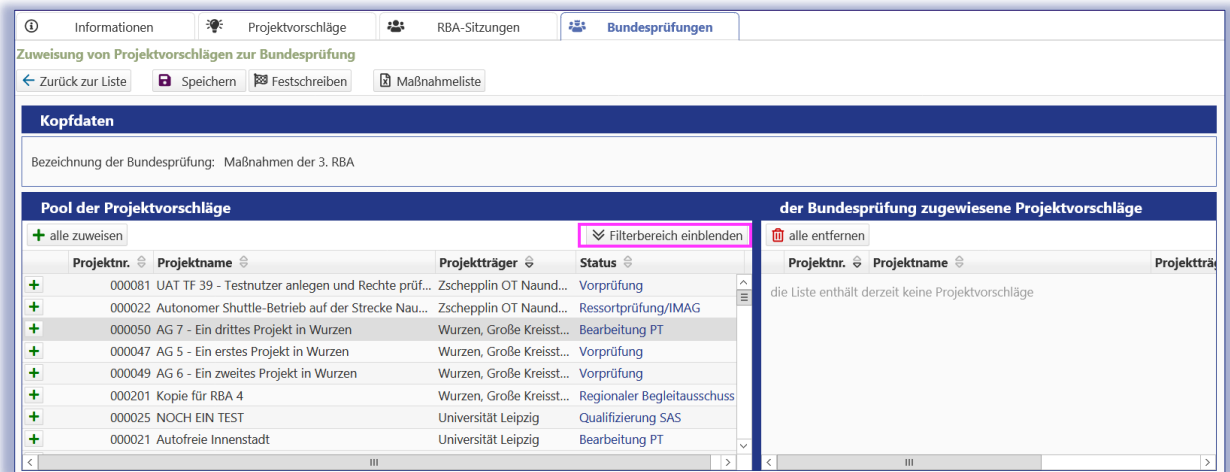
Informationen | Projektvorschläge | RBA-Sitzungen | Bundesprüfungen

Zuweisung von Projektvorschlägen zur Bundesprüfung

Zurück zur Liste | Speichern | Festschreiben | Maßnahmeliste

Kopfdaten

Bezeichnung der Bundesprüfung: Maßnahmen der 3. RBA

Pool der Projektvorschläge

alle zuweisen

Filterbereich einblenden

| | Projektnr. | Projektname | Projektträger | Status |
|---|---|---|---|---|
| + | 000081 | UAT TF 39 - Testnutzer anlegen und Rechte prüf... | Zschepplin OT Naund... | Vorprüfung |
| + | 000022 | Autonomer Shuttle-Betrieb auf der Strecke Nau... | Zschepplin OT Naund... | Ressortprüfung/IMAG |
| + | 000050 | AG 7 - Ein drittes Projekt in Wurzen | Wurzen, Große Kreisst... | Bearbeitung PT |
| + | 000047 | AG 5 - Ein erstes Projekt in Wurzen | Wurzen, Große Kreisst... | Vorprüfung |
| + | 000049 | AG 6 - Ein zweites Projekt in Wurzen | Wurzen, Große Kreisst... | Vorprüfung |
| + | 000201 | Kopie für RBA 4 | Wurzen, Große Kreisst... | Regionaler Begleitausschuss |
| + | 000025 | NOCH EIN TEST | Universität Leipzig | Qualifizierung SAS |
| + | 000021 | Autofreie Innenstadt | Universität Leipzig | Bearbeitung PT |

der Bundesprüfung zugewiesene Projektvorschläge

alle entfernen

| Projektnr. | Projektname | Projektträ |
|---|---|---|

die Liste enthält derzeit keine Projektvorschläge